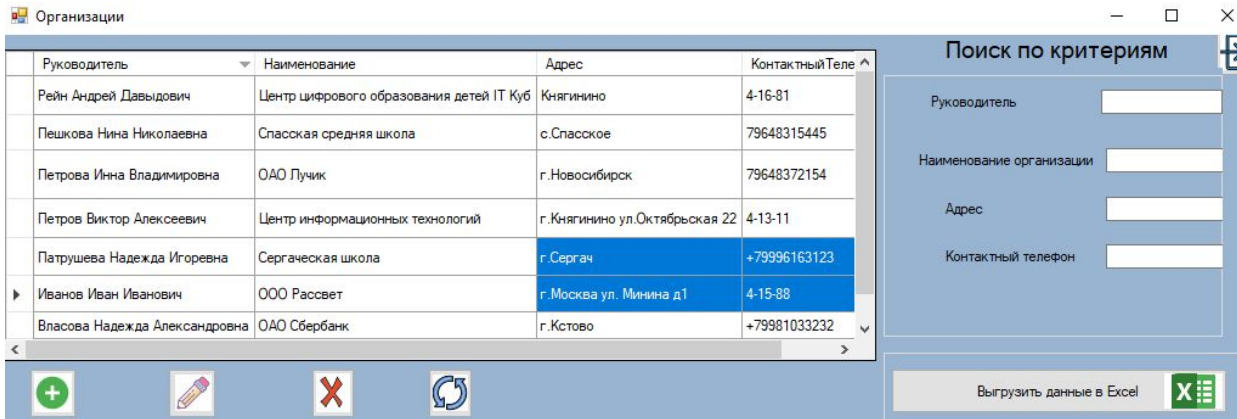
Организации

| Руководитель | Наименование | Адрес | КонтактныйТеле |
|---|---|---|---|
| Рейн Андрей Давыдович | Центр цифрового образования детей IT Куб | Княгинино | 4-16-81 |
| Пешкова Нина Николаевна | Спасская средняя школа | с.Спасское | 79648315445 |
| Петрова Инна Владимировна | ОАО Лучик | г.Новосибирск | 79648372154 |
| Петров Виктор Алексеевич | Центр информационных технологий | г.Княгинино ул.Октябрьская 22 | 4-13-11 |
| Патрушева Надежда Игоревна | Сергаческая школа | г.Сергач | +79996163123 |
| Иванов Иван Иванович | ООО Рассвет | г.Москва ул. Минина д1 | 4-15-88 |
| Власова Надежда Александровна | ОАО Сбербанк | г.Кстово | +79981033232 |

Поиск по критериям

Руководитель

Наименование организации

Адрес

Контактный телефон

Выгрузить данные в Excel